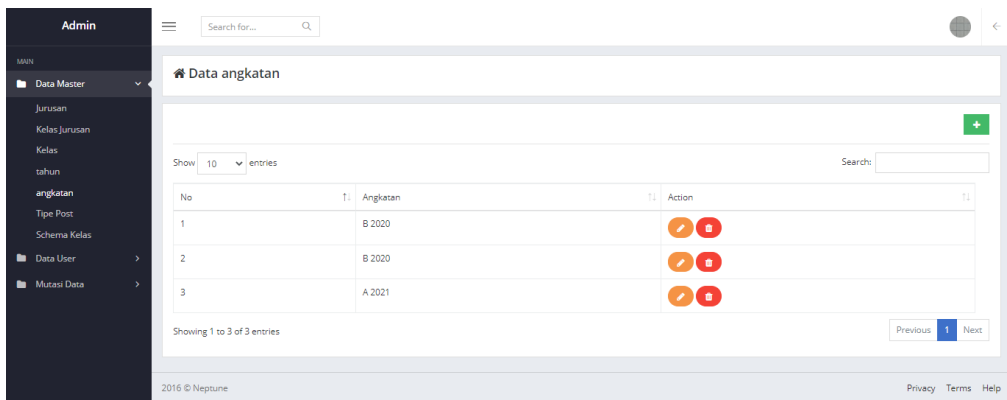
Admin

Search for...

MAIN

Data Master

Jurusan

Kelas Jurusan

Kelas

tahun

angkatan

Tipe Post

Schema Kelas

Data User

Mutasi Data

Data angkatan

+

Show 10 entries

Search:

| No | Angkatan | Action |
|---|---|---|
| 1 | B 2020 | |
| 2 | B 2020 | |
| 3 | A 2021 | |

Showing 1 to 3 of 3 entries

Previous 1 Next

2016 © Neptune

Privacy Terms Help